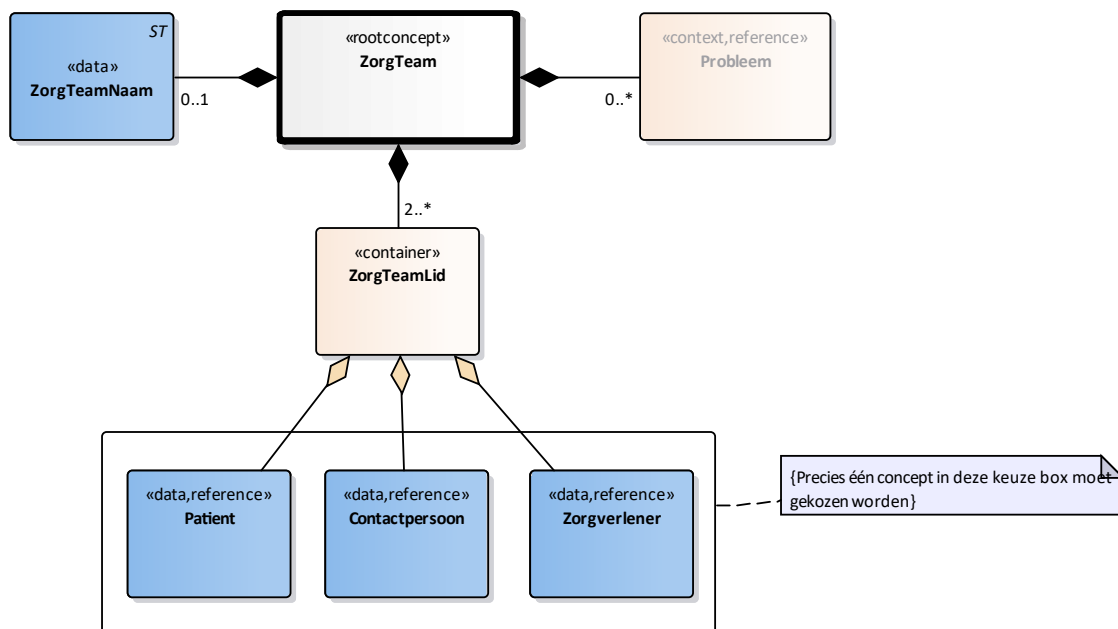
ST
«data»
ZorgTeamNaam

0..1

«rootconcept»
ZorgTeam

0..*

«context,reference»
Probleem

2..*

«container»
ZorgTeamLid

«data,reference»
Patient

«data,reference»
Contactpersoon

«data,reference»
Zorgverlener

{Precies één concept in deze keuze box moet gekozen worden}